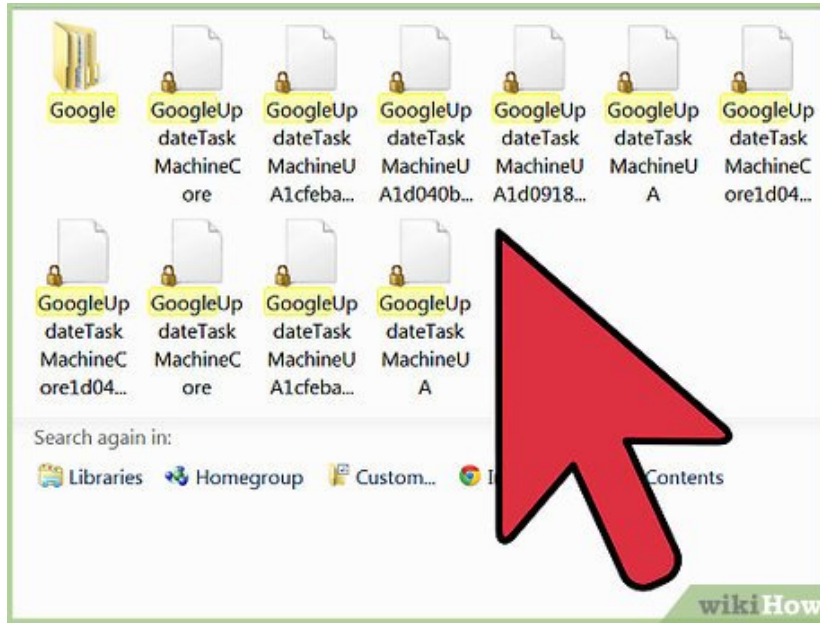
Google

GoogleUpdateTaskMachineCore

GoogleUpdateTaskMachineUA1cfeba...

GoogleUpdateTaskMachineUA1d040b...

GoogleUpdateTaskMachineUA1d0918...

GoogleUpdateTaskMachineUA

GoogleUpdateTaskMachineCore1d04...

GoogleUpdateTaskMachineCore1d04...

GoogleUpdateTaskMachineCore

GoogleUpdateTaskMachineUA1cfeba...

GoogleUpdateTaskMachineUA

Search again in:

Libraries Homegroup Custom... I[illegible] Contents

wikiHow